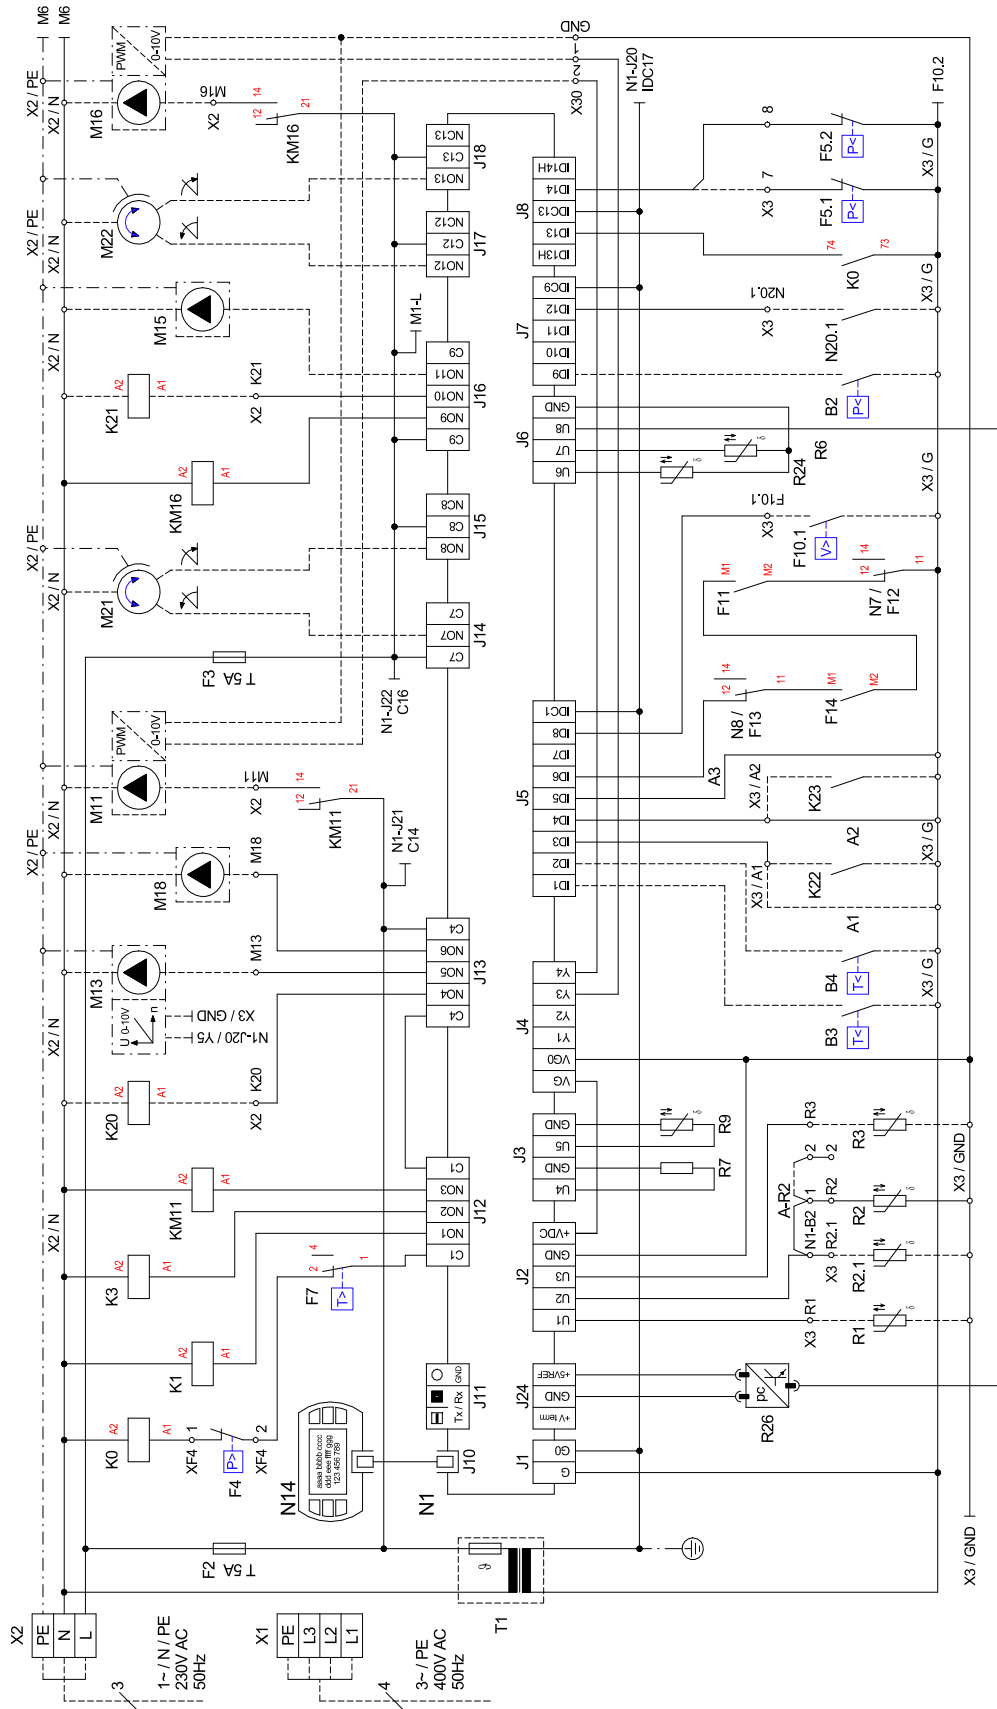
M6
M6
X2 / PE
X2 / N
M16
PWM
0-10V
M16
X2
14
12
21
KM16
GND
N1-J20
IDC17
X30
F10.2
NC13
C13
NO13
J18
ID14H
ID14
IDC13
ID13
ID13H
J8
8
7
X3
F5.2
F5.1
P<
P<
X3 / G
X2 / PE
X2 / N
M22
NC12
C12
NO12
J17
74
73
K0
X3 / G
M15
X2 / N
M1-L
C9
NO11
NO10
NO9
C9
J16
IDC9
ID12
ID11
ID10
ID9
J7
N20.1
X3
N20.1
B2
P<
K21
A2
A1
K21
X2
GND
U8
U7
U6
J6
R24
R6
KM16
A2
A1
X3 / G
F10.1
X3
F10.1
V>
12
14
11
X2 / PE
X2 / N
M21
NC8
C8
NO8
J15
NC7
NO7
C7
J14
F11
M1
M2
N7 / F12
F3
T 5A
N1-J22
C16
IDC1
ID8
ID7
ID6
ID5
ID4
ID3
ID2
ID1
J5
12
14
11
M1
M2
N8 / F13
F14
A3
X3 / A2
K23
A2
X3 / G
X2 / PE
X2 / N
M11
PWM
0-10V
M11
X2
14
12
21
KM11
N1-J21
C14
X3 / A1
K22
A1
M18
M18
M13
M13
C4
NO6
NO5
NO4
C4
J13
Y4
Y3
Y2
Y1
VG0
VG
J4
B4
T<
X3 / G
B3
T<
U 0-10V
n
X3 / GND
N1-J20 / Y5
X2 / N
K20
A2
A1
K20
X2
GND
U5
GND
U4
J3
R9
R7
R3
R3
X3 / GND
KM11
A2
A1
X2 / N
C1
NO3
NO2
NO1
C1
J12
+VDC
GND
U3
U2
U1
J2
A-R2
N1-B2
2
2
1
R2
R2
R2.1
R2.1
X3
R1
R1
X3
K3
A2
A1
F7
2
4
1
T>
K1
A2
A1
GND
Tx / Rx
J11
+5VREF
GND
+V term
J24
R26
pc
K0
A2
A1
XF4
1
F4
P>
XF4
2
N14
aaaa bbbb cccc
ddd eee ffff ggg
123 456 789
J10
N1
G0
G
J1
F2
T 5A
T1
X3 / GND
X2
PE
N
L
3
1~ / N / PE
230V AC
50Hz
X1
PE
L3
L2
L1
4
3~ / PE
400V AC
50Hz